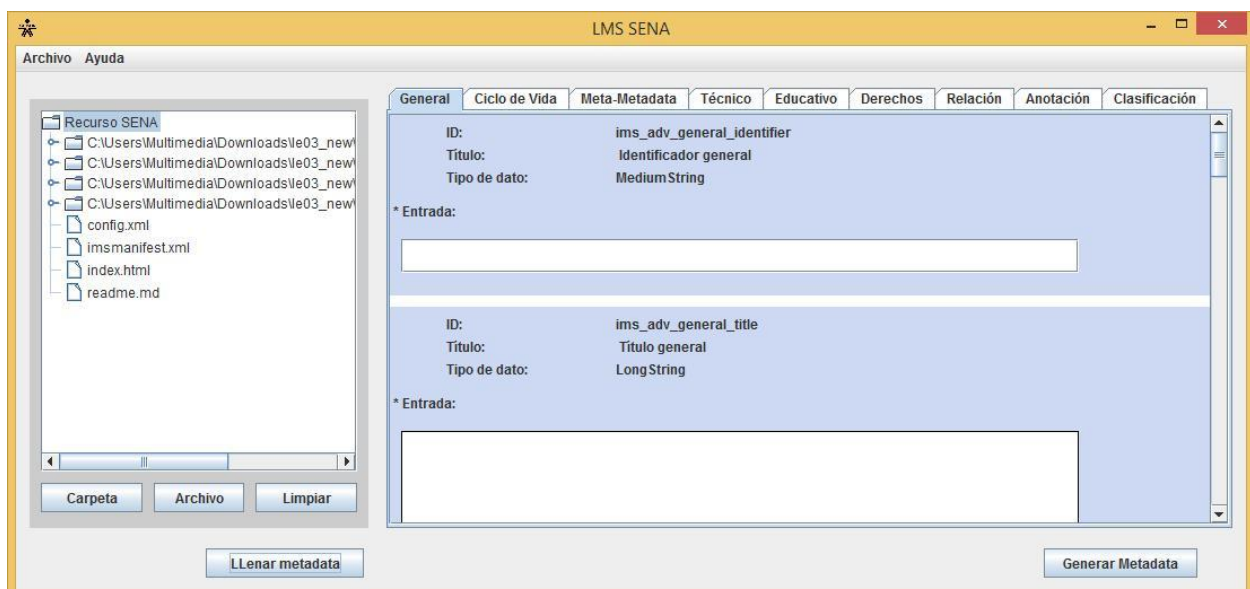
LMS SENA

Archivo Ayuda

Recurso SENA
C:\Users\Multimedia\Downloads\le03_new\
C:\Users\Multimedia\Downloads\le03_new\
C:\Users\Multimedia\Downloads\le03_new\
C:\Users\Multimedia\Downloads\le03_new\
config.xml
imsmanifest.xml
index.html
readme.md

Carpeta Archivo Limpiar

General | Ciclo de Vida | Meta-Metadata | Técnico | Educativo | Derechos | Relación | Anotación | Clasificación

ID: ims_adv_general_identifier
Titulo: Identificador general
Tipo de dato: MediumString
* Entrada:

ID: ims_adv_general_title
Titulo: Titulo general
Tipo de dato: LongString
* Entrada:

LLenar metadata

Generar Metadata